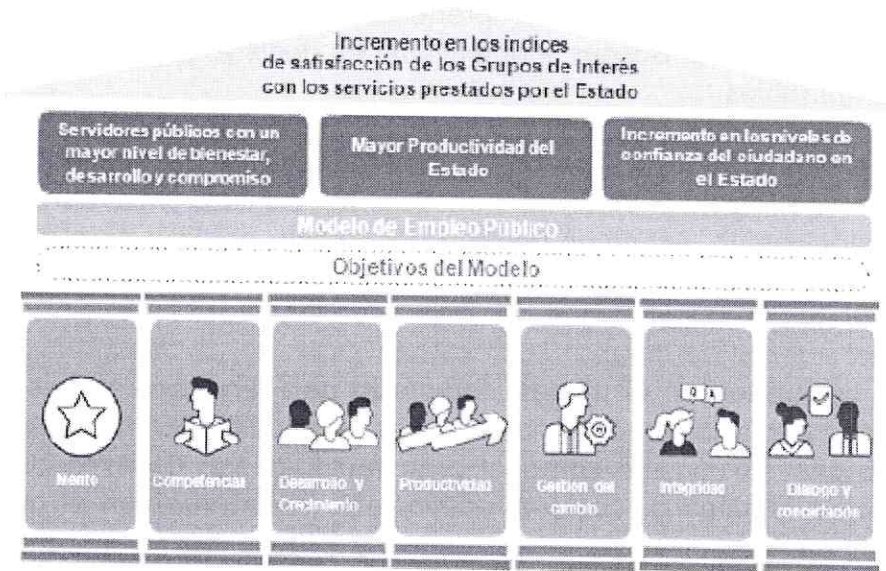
Incremento en los índices de satisfacción de los Grupos de Interés con los servicios prestados por el Estado

Servidores públicos con un mayor nivel de bienestar, desarrollo y compromiso

Mayor Productividad del Estado

Incremento en los niveles de confianza del ciudadano en el Estado

Modelo de Empleo Público

Objetivos del Modelo

Mérito

Competencias

Desarrollo y Crecimiento

Productividad

Gestión del cambio

Integridad

Diálogo y concertación